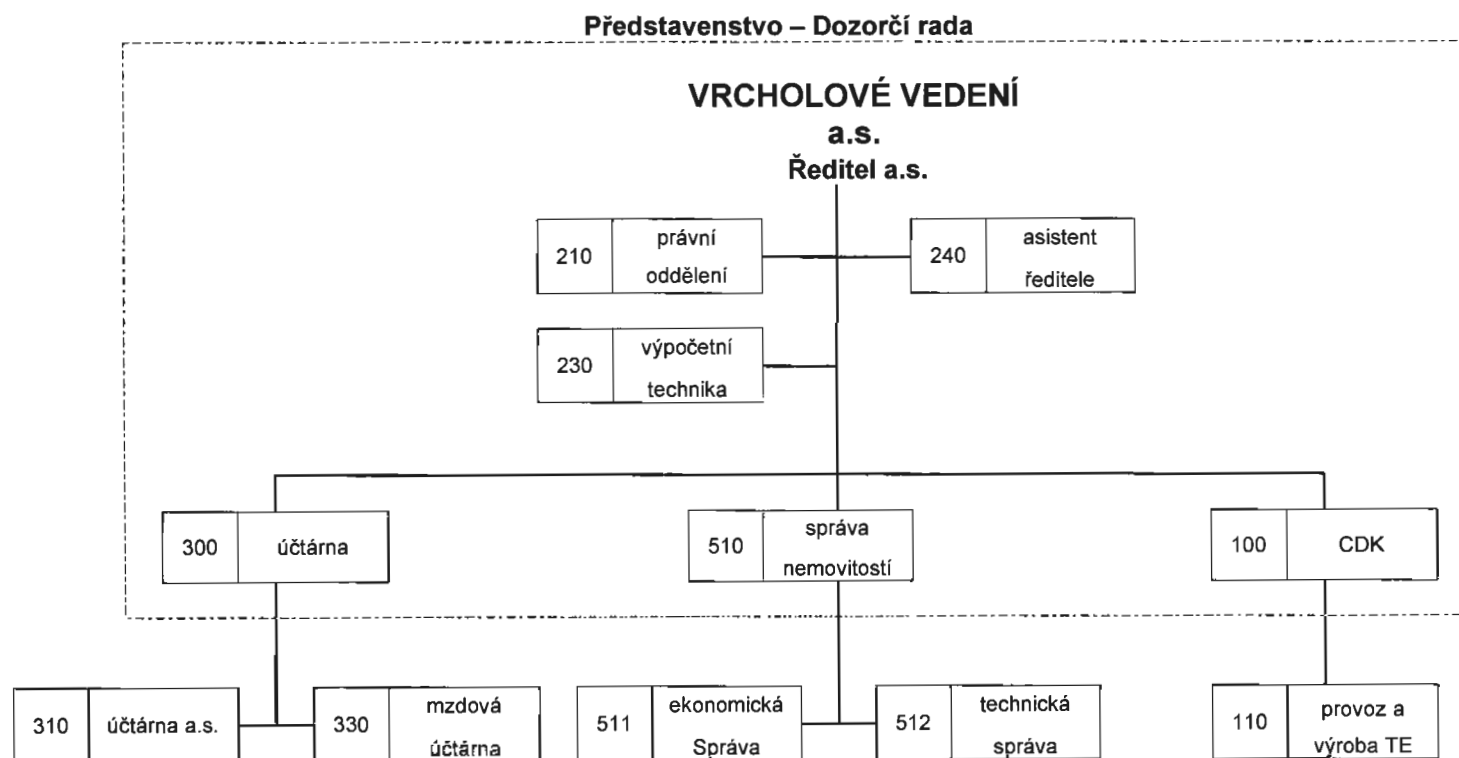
Představenstvo – Dozorčí rada

VRCHOLOVÉ VEDENÍ
a.s.
Ředitel a.s.

210 právní oddělení

240 asistent ředitele

230 výpočetní technika

300 účtárna

510 správa nemovitostí

100 CDK

310 účtárna a.s.

330 mzdová účtárna

511 ekonomická Správa

512 technická správa

110 provoz a výroba TE